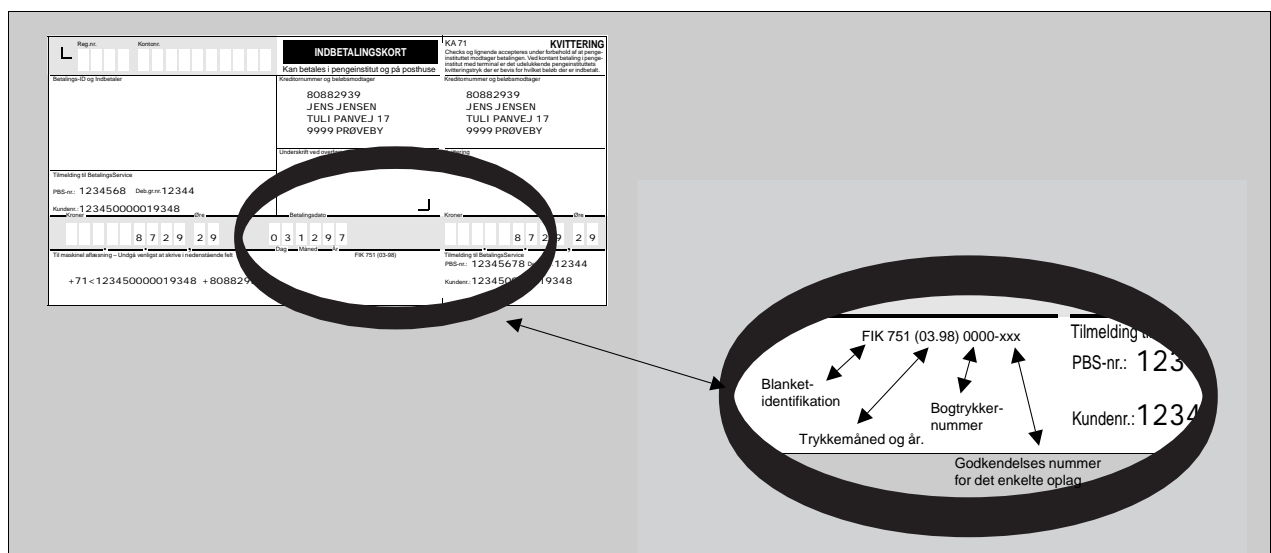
Reg.nr. Kontonr.

INDBETALINGSKORT

Kan betales i pengeinstitut og på posthuse

KA 71 KVITTERING

Checks og lignende accepteres under forbehold af at pengeinstituttet modtager betalingen. Ved kontant betaling i pengeinstitut med terminal er det udelukkende pengeinstituttets kvitteringstryk der er bevis for hvilket beløb der er indbetalt.

Betalings-ID og Indbetaler

Kreditornummer og beløbsmodtager

80882939
JENS JENSEN
TULI PANVEJ 17
9999 PRØVEBY

Kreditornummer og beløbsmodtager

80882939
JENS JENSEN
TULI PANVEJ 17
9999 PRØVEBY

Underskrift ved overf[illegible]

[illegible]ttering

Tilmelding til BetalingsService

PBS-nr.: 1234568 Deb.gr.nr.: 12344

Kundenr.: 123450000019348

Kroner Øre

8 7 2 9 2 9

Betalingsdato

0 3 1 2 9 7

Dag Måned År

FIK 751 (03-98)

Kroner Øre

8 7 2 9 2 9

Til maskinel aflæsning – Undgå venligst at skrive i nedenstående felt

+71<123450000019348 +808829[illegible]

Tilmelding til BetalingsService

PBS-nr.: 12345678 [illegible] 12344

Kundenr.: 123450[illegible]19348

FIK 751 (03.98) 0000-xxx

Blanket-identifikation

Bogtrykker-nummer

Trykkemåned og år.

Godkendelses nummer for det enkelte oplag

Tilmelding ti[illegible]

PBS-nr.: 123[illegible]

Kundenr.: 1234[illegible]